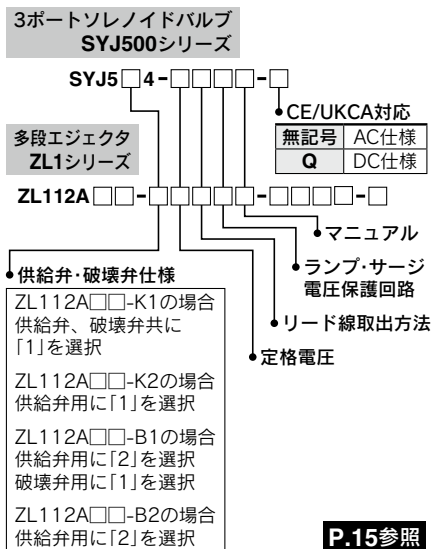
3ポートソレノイドバルブ
SYJ500シリーズ

SYJ5□4-□□□□-□

CE/UKCA対応

| 無記号 | AC仕様 |
|---|---|
| Q | DC仕様 |

多段エジェクタ
ZL1シリーズ

ZL112A□□-□□□□□-□□□□-□

マニュアル

ランプ・サージ
電圧保護回路

リード線取出方法

定格電圧

供給弁・破壊弁仕様

ZL112A□□-K1の場合
供給弁、破壊弁共に
「1」を選択

ZL112A□□-K2の場合
供給弁用に「1」を選択

ZL112A□□-B1の場合
供給弁用に「2」を選択
破壊弁用に「1」を選択

ZL112A□□-B2の場合
供給弁用に「2」を選択

P.15参照